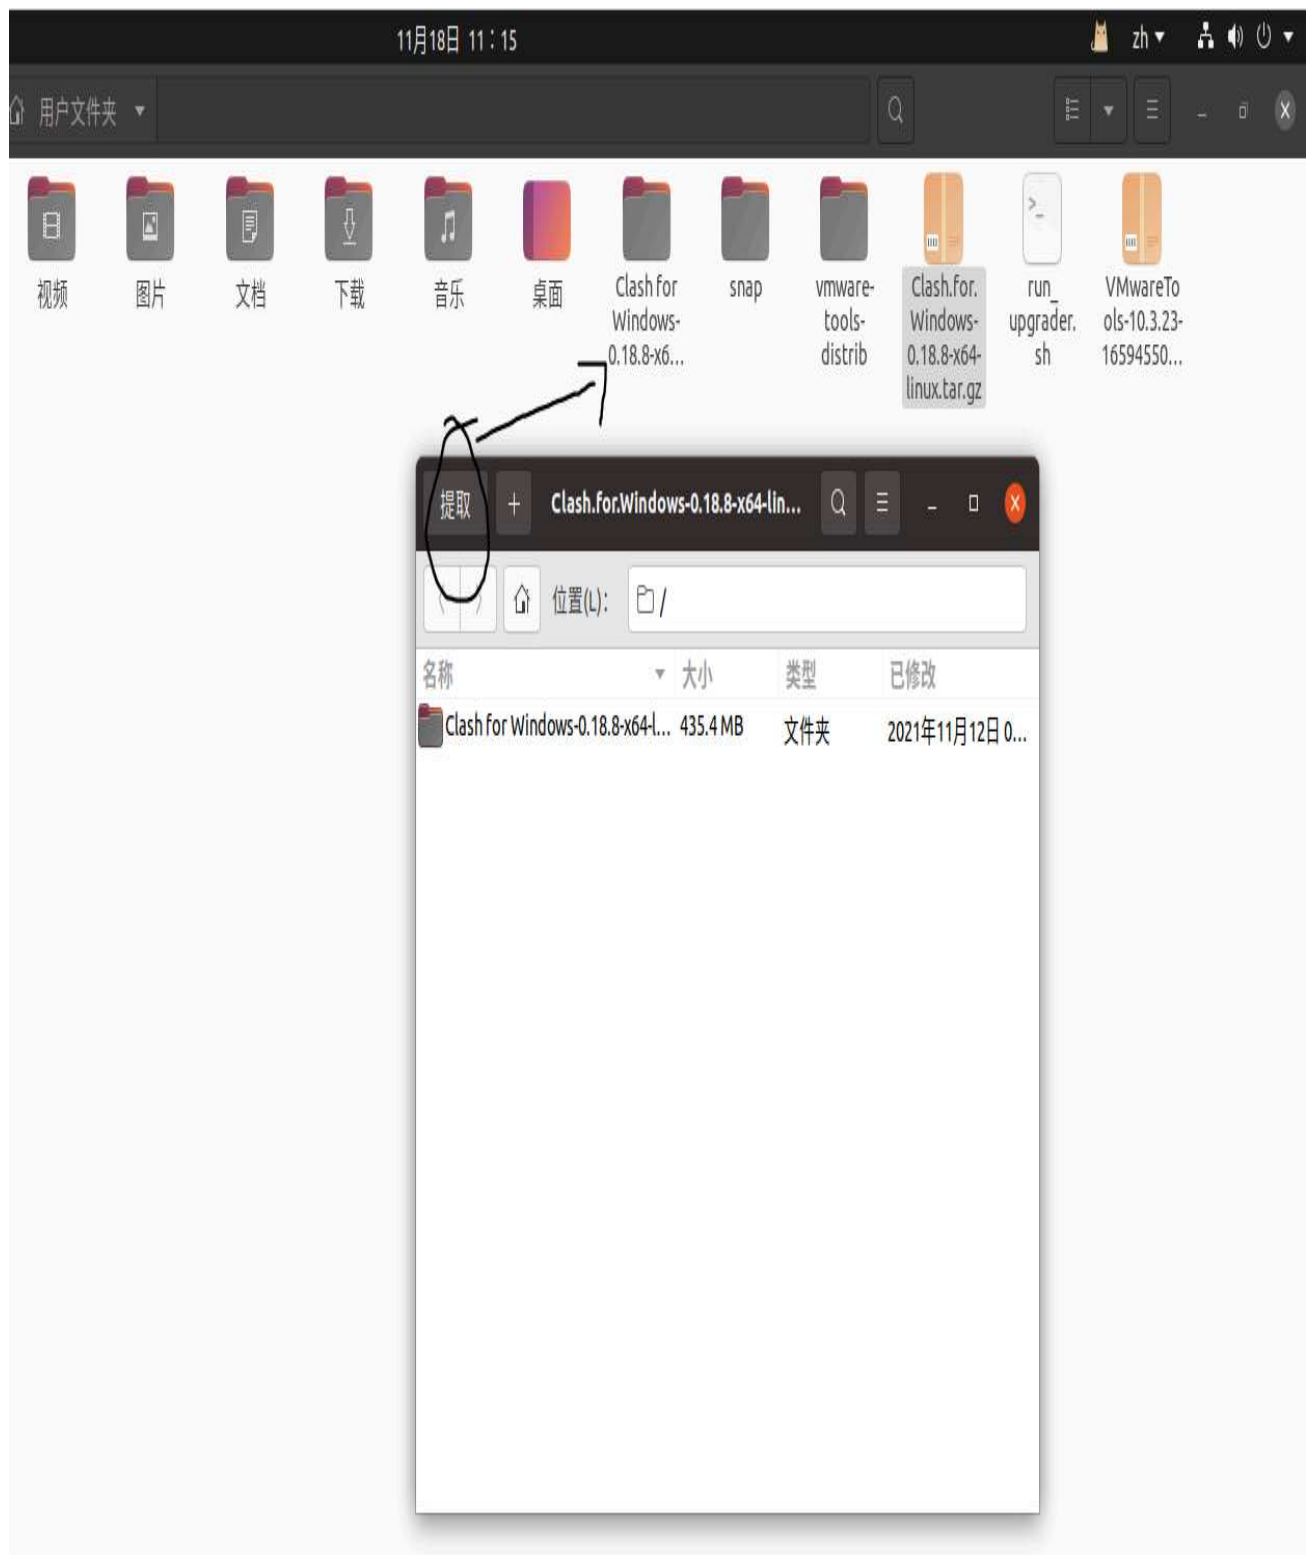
11月18日 11：15

zh ▾

用户文件夹 ▾

视频

图片

文档

下载

音乐

桌面

Clash for Windows-0.18.8-x6...

snap

vmware-tools-distrib

Clash.for.Windows-0.18.8-x64-linux.tar.gz

run_upgrader.sh

VMwareTools-10.3.23-16594550...

提取

+

Clash.for.Windows-0.18.8-x64-lin...

位置(L): /

| 名称 | 大小 | 类型 | 已修改 |
|---|---|---|---|
| Clash for Windows-0.18.8-x64-l... | 435.4 MB | 文件夹 | 2021年11月12日 0... |